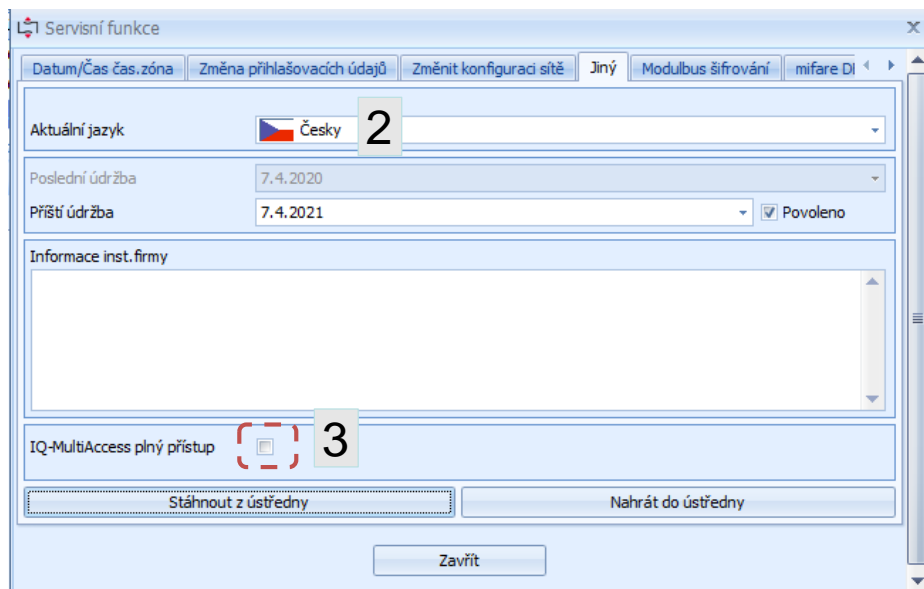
Servisní funkce

Datum/Čas čas.zóna | Změna přihlašovacích údajů | Změnit konfiguraci sítě | Jiný | Modulbus šifrování | mifare DI

Aktuální jazyk Česky 2

Poslední údržba 7.4.2020
Příští údržba 7.4.2021 Povoleno

Informace inst.firmy

IQ-MultiAccess plný přístup 3

Stáhnout z ústředny
Nahrát do ústředny

Zavřít